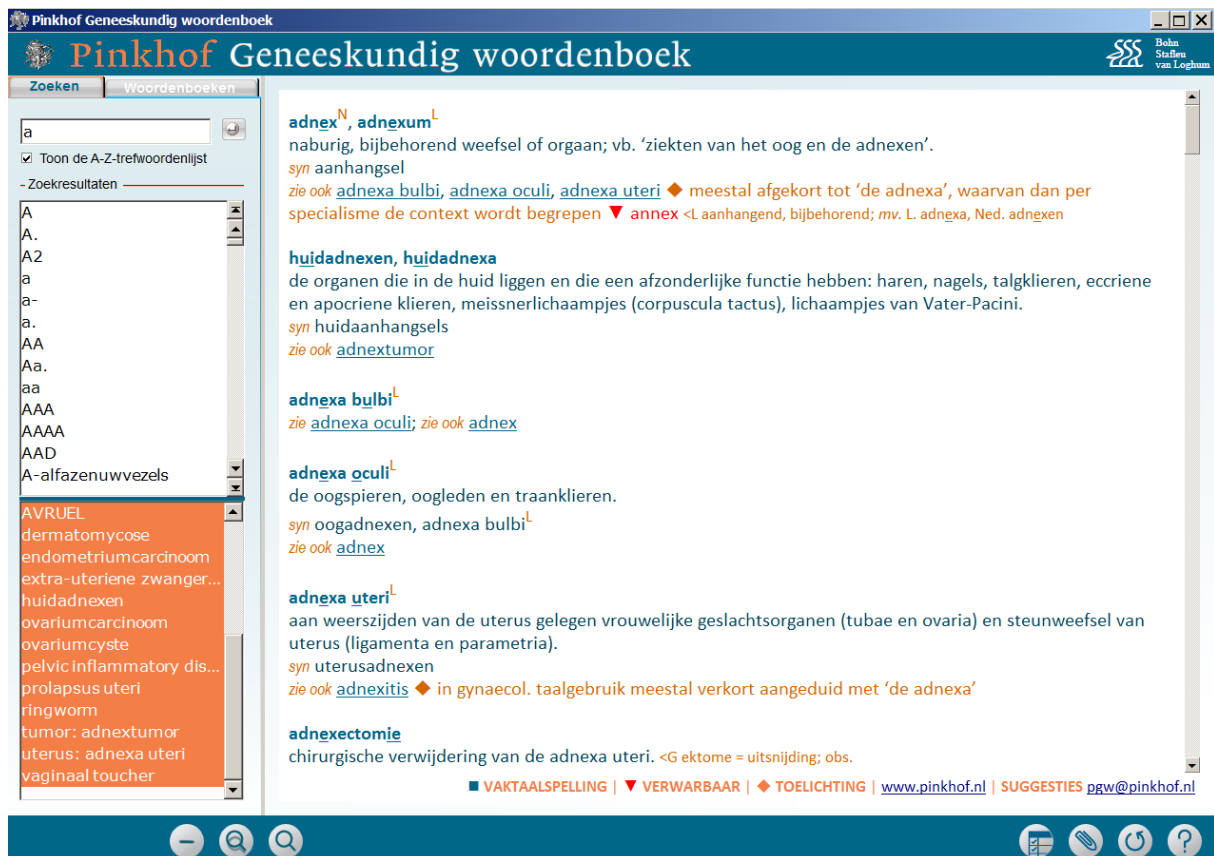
Pinkhof Geneeskundig woordenboek

Pinkhof Geneeskundig woordenboek

Bohn Stafleu van Loghum

Zoeken | Woordenboeken

a

Toon de A-Z-trefwoordenlijst

Zoekresultaten

A
A.
A2
a
a-
a.
AA
Aa.
aa
AAA
AAAA
AAD
A-alfazenuwvezels

AVRUEL
dermatomycose
endometriumcarcinoom
extra-uteriene zwanger...
huidadnexen
ovariumcarcinoom
ovariumcyste
pelvic inflammatory dis...
prolapsus uteri
ringworm
tumor: adnextumor
uterus: adnexa uteri
vaginaal toucher

adnex$^N$, adnexum$^L$
naburig, bijbehorend weefsel of orgaan; vb. 'ziekten van het oog en de adnexen'.
syn aanhangsel
zie ook adnexa bulbi, adnexa oculi, adnexa uteri ◆ meestal afgekort tot 'de adnexa', waarvan dan per specialisme de context wordt begrepen ▼ annex <L aanhangend, bijbehorend; mv. L. adnexa, Ned. adnexen

huidadnexen, huidadnexa
de organen die in de huid liggen en die een afzonderlijke functie hebben: haren, nagels, talgklieren, eccriene en apocriene klieren, meissnerlichaampjes (corpuscula tactus), lichaampjes van Vater-Pacini.
syn huidaanhangsels
zie ook adnextumor

adnexa bulbi$^L$
zie adnexa oculi; zie ook adnex

adnexa oculi$^L$
de oogspieren, oogleden en traanklieren.
syn oogadnexen, adnexa bulbi$^L$
zie ook adnex

adnexa uteri$^L$
aan weerszijden van de uterus gelegen vrouwelijke geslachtsorganen (tubae en ovaria) en steunweefsel van uterus (ligamenta en parametria).
syn uterusadnexen
zie ook adnexitis ◆ in gynaecol. taalgebruik meestal verkort aangeduid met 'de adnexa'

adnexectomie
chirurgische verwijdering van de adnexa uteri. <G ektome = uitsnijding; obs.

■ VAKTAALSPELLING | ▼ VERWARBAAR | ◆ TOELICHTING | www.pinkhof.nl | SUGGESTIES pgw@pinkhof.nl